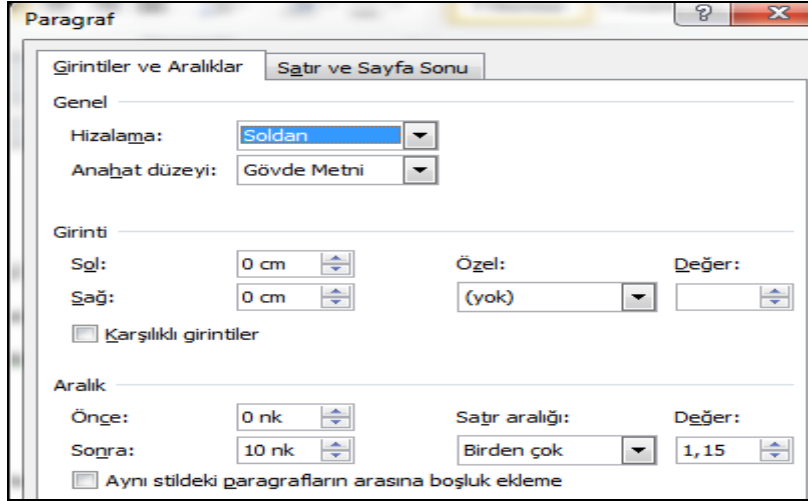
Paragraf

Girintiler ve Aralıklar | Satır ve Sayfa Sonu

Genel

Hizalama: Soldan

Anahat düzeyi: Gövde Metni

Girinti

Sol: 0 cm

Sağ: 0 cm

Özel: (yok)

Değer:

Karşılıklı girintiler

Aralık

Önce: 0 nk

Sonra: 10 nk

Satır aralığı: Birden çok

Değer: 1,15

Aynı stildeki paragrafların arasına boşluk ekleme